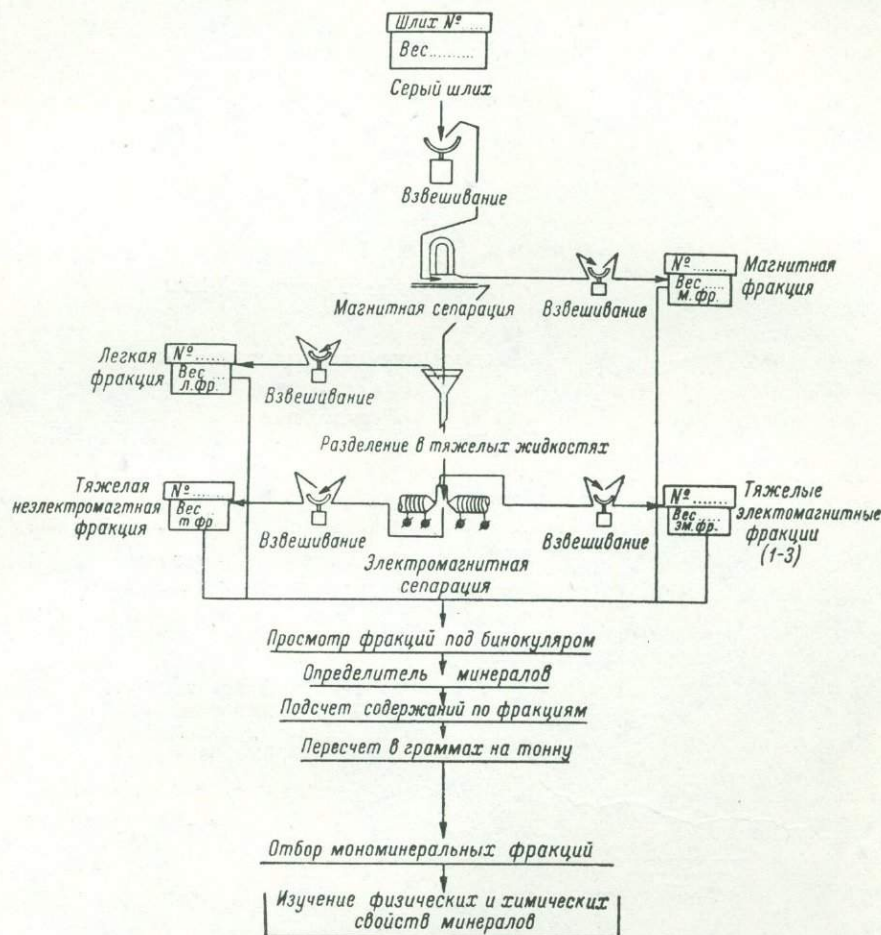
Шлих №....
Вес.........

Серый шлих

Взвешивание

Магнитная сепарация

Взвешивание

№........
Вес.....
м.фр.

Магнитная фракция

Легкая фракция

№........
Вес.....
л.фр.

Взвешивание

Разделение в тяжелых жидкостях

Тяжелая незлектромагтная фракция

№........
Вес
т.фр.

Взвешивание

Электромагнитная сепарация

Взвешивание

№........
Вес
эм.фр.

Тяжелые электомагнитные фракции (1-3)

Просмотр фракций под бинокуляром

Определитель минералов

Подсчет содержаний по фракциям

Пересчет в граммах на тонну

Отбор мономинеральных фракций

Изучение физических и химических свойств минералов